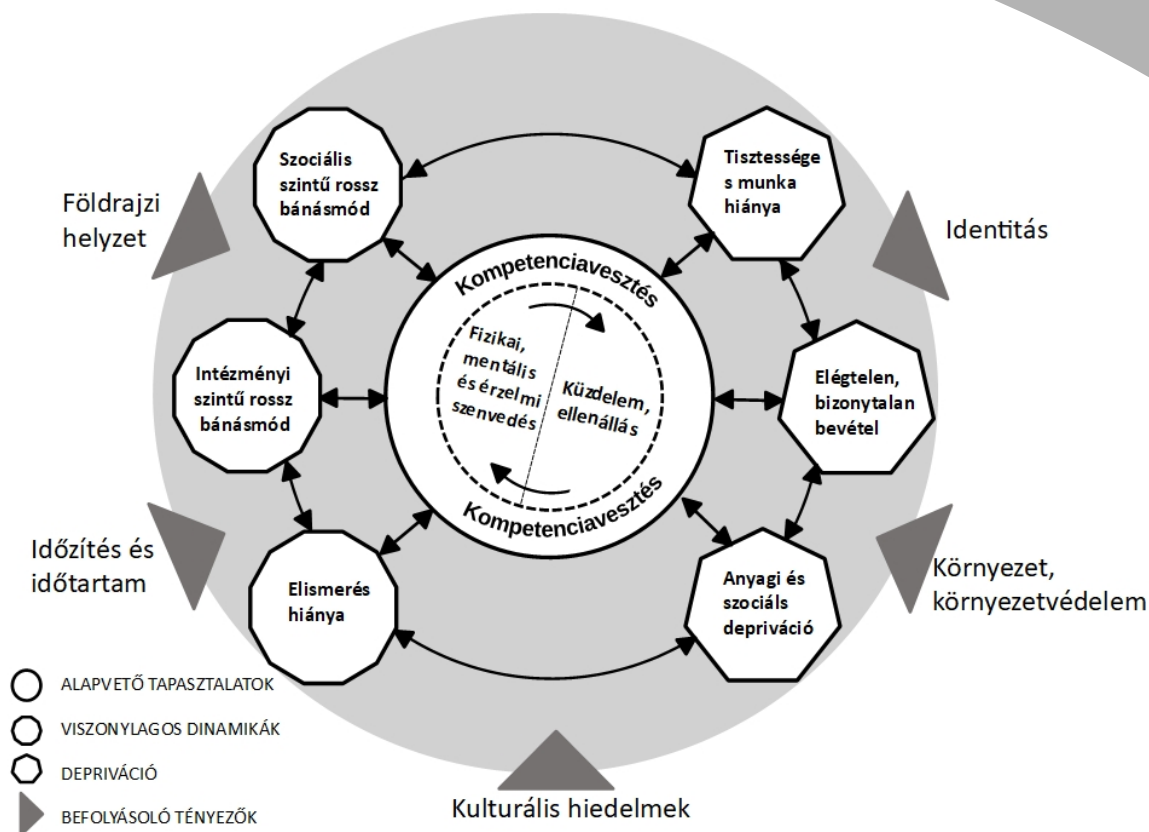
Földrajzi helyzet

Szociális szintű rossz bánásmód

Tisztessége s munka hiánya

Identitás

Kompetenciavesztés

Fizikai, mentális és érzelmi szenvedés

Küzdelem, ellenállás

Kompetenciavesztés

Intézményi szintű rossz bánásmód

Elégtelen, bizonytalan bevétel

Időzítés és időtartam

Elismerés hiánya

Anyagi és szociáls depriváció

Környezet, környezetvédelem

ALAPVETŐ TAPASZTALATOK

VISZONYLAGOS DINAMIKÁK

DEPRIVÁCIÓ

BEFOLYÁSOLÓ TÉNYEZŐK

Kulturális hiedelmek